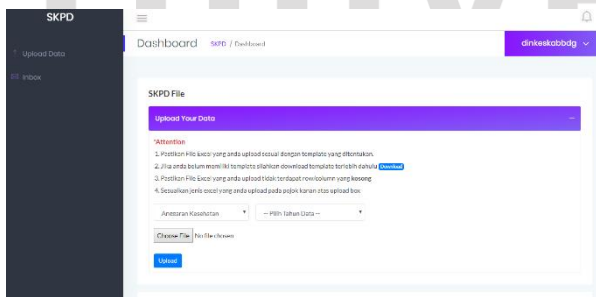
SKPD

Upload Data

Inbox

Dashboard SKPD / Dashboard

dinkeskabbdg

SKPD File

Upload Your Data

*Attention

1. Pastikan File Excel yang anda upload sesuai dengan template yang ditentukan.

2. Jika anda belum memiliki template silahkan download template terlebih dahulu Download

3. Pastikan File Excel yang anda upload tidak terdapat row/kolom yang kosong

4. Sesuaikan jenis excel yang anda upload pada pojok kanan atas upload box

Anggaran Kesehatan

-- Pilih Tahun Data --

Choose File No file chosen

Upload